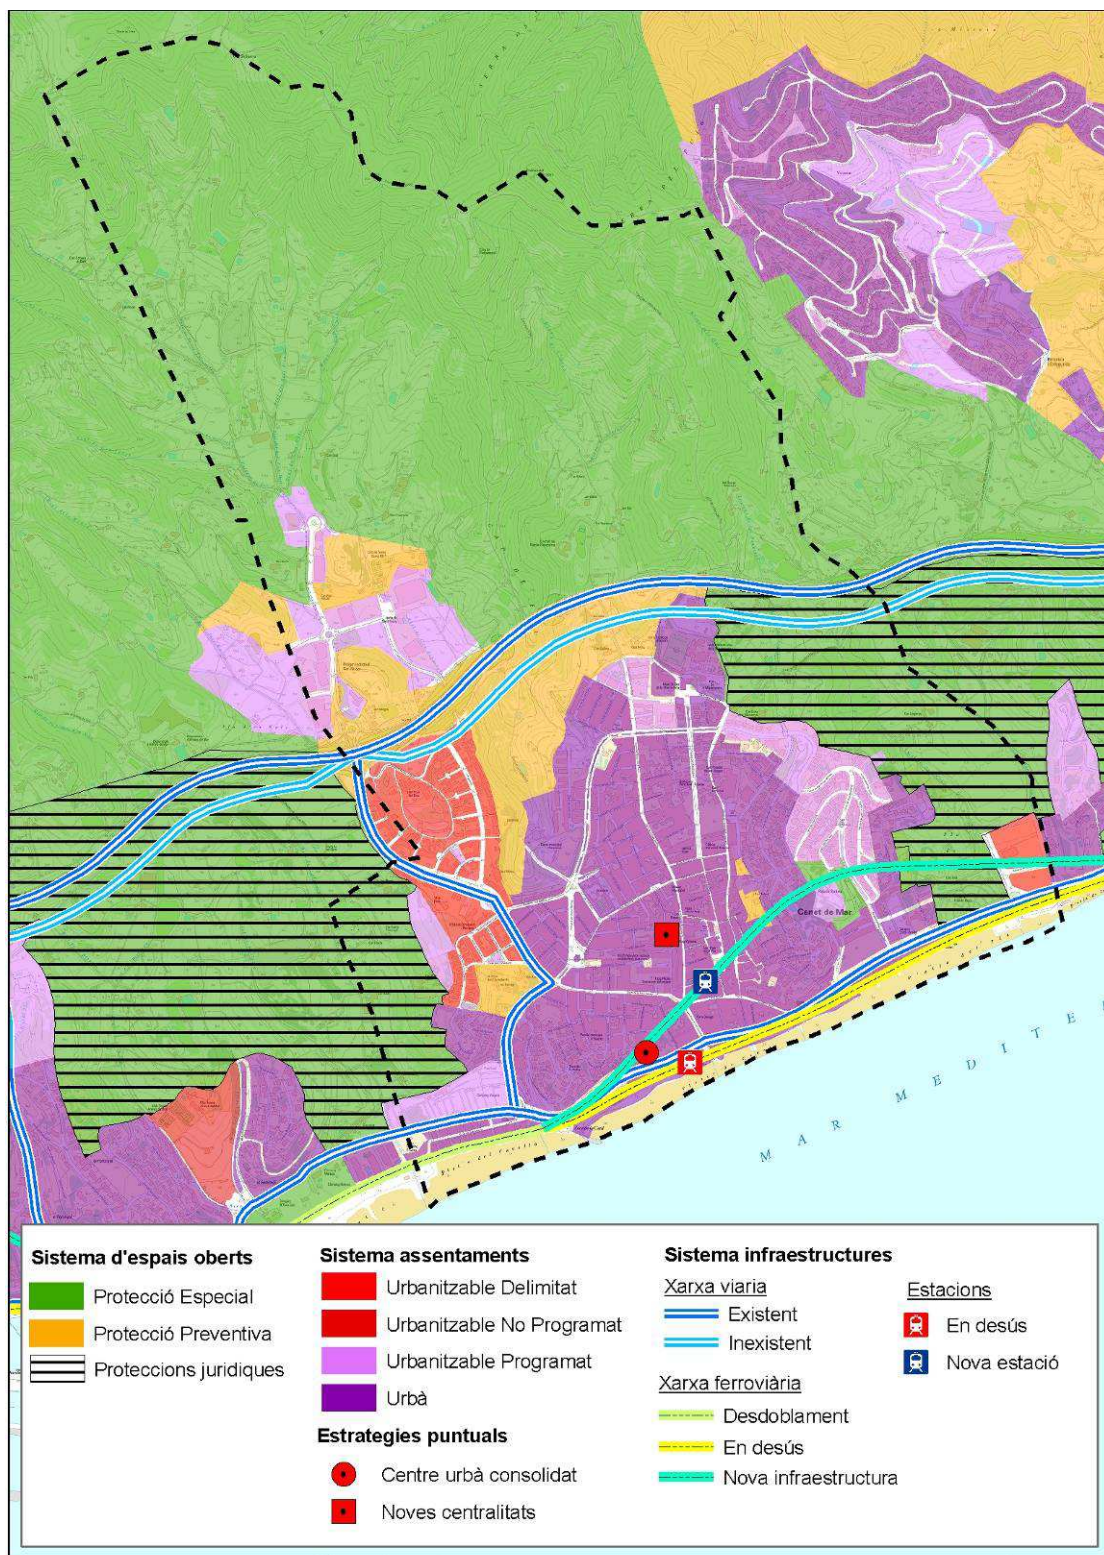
Canet de Mar

M A R   M E D I T E

Sistema d'espais oberts
Protecció Especial
Protecció Preventiva
Proteccions juridiques

Sistema assentaments
Urbanitzable Delimitat
Urbanitzable No Programat
Urbanitzable Programat
Urbà

Estrategies puntuals
Centre urbà consolidat
Noves centralitats

Sistema infraestructures
Xarxa viaria
Existent
Inexistent

Xarxa ferroviària
Desdoblament
En desús
Nova infraestructura

Estacions
En desús
Nova estació